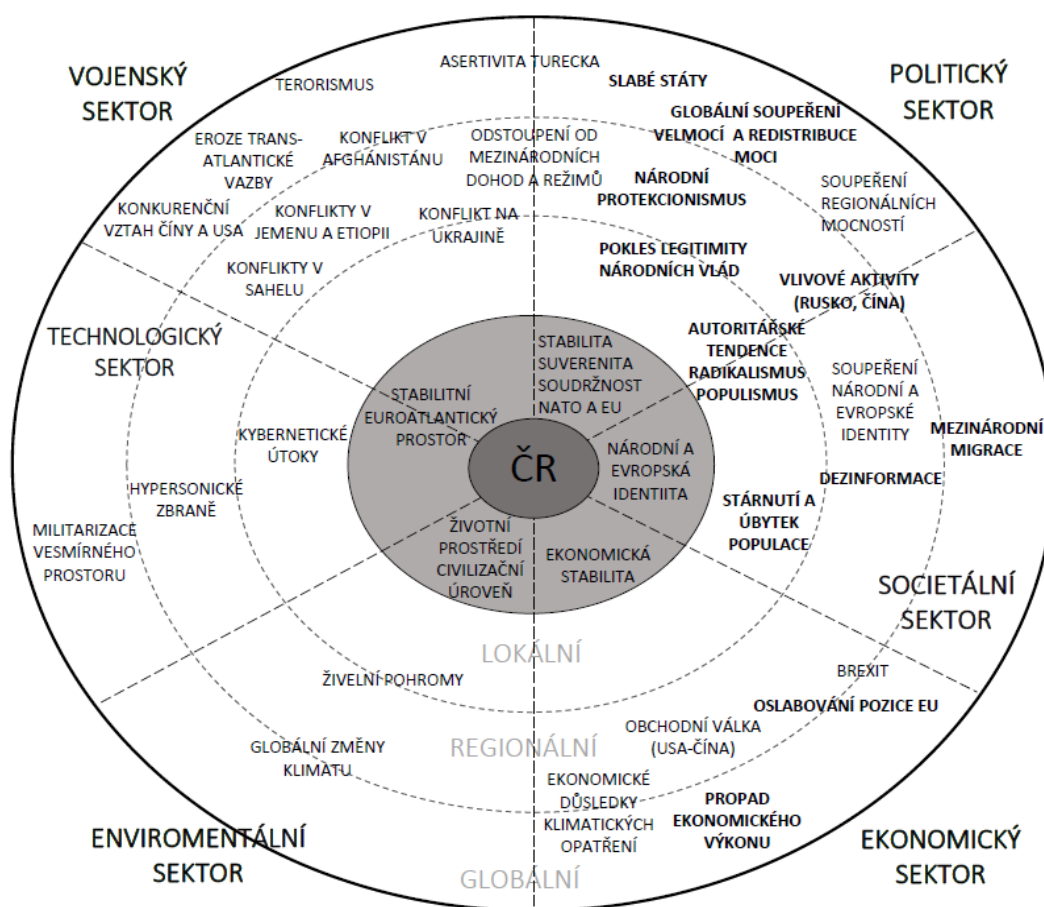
VOJENSKÝ SEKTOR

TERORISMUS

ASERTIVITA TURECKA

SLABÉ STÁTY

POLITICKÝ SEKTOR

GLOBÁLNÍ SOUPEŘENÍ VELMOCÍ A REDISTRIBUCE MOCI

EROZE TRANS-ATLANTICKÉ VAZBY

KONFLIKT V AFGHÁNISTÁNU

ODSTOUPENÍ OD MEZINÁRODNÍCH DOHOD A REŽIMŮ

NÁRODNÍ PROTEKCIONISMUS

SOUPEŘENÍ REGIONÁLNÍCH MOCNOSTÍ

KONKURENČNÍ VZTAH ČÍNY A USA

KONFLIKTY V JEMENU A ETIOPII

KONFLIKT NA UKRAJINĚ

POKLES LEGITIMITY NÁRODNÍCH VLÁD

VLIVOVÉ AKTIVITY (RUSKO, ČÍNA)

KONFLIKTY V SAHELU

TECHNOLOGICKÝ SEKTOR

STABILITA SUVERENITA SOUDRŽNOST NATO A EU

AUTORITÁŘSKÉ TENDENCE RADIKALISMUS POPULISMUS

SOUPEŘENÍ NÁRODNÍ A EVROPSKÉ IDENTITY

MEZINÁRODNÍ MIGRACE

STABILITNÍ EUROATLANTICKÝ PROSTOR

KYBERNETICKÉ ÚTOKY

ČR

NÁRODNÍ A EVROPSKÁ IDENTIITA

DEZINFORMACE

HYPERSONICKÉ ZBRANĚ

STÁRNUTÍ A ÚBYTEK POPULACE

MILITARIZACE VESMÍRNÉHO PROSTORU

ŽIVOTNÍ PROSTŘEDÍ CIVILIZAČNÍ ÚROVEŇ

EKONOMICKÁ STABILITA

SOCIETÁLNÍ SEKTOR

LOKÁLNÍ

BREXIT

ŽIVELNÍ POHROMY

OSLABOVÁNÍ POZICE EU

OBCHODNÍ VÁLKA (USA-ČÍNA)

GLOBÁLNÍ ZMĚNY KLIMATU

REGIONÁLNÍ

EKONOMICKÉ DŮSLEDKY KLIMATICKÝCH OPATŘENÍ

PROPAD EKONOMICKÉHO VÝKONU

ENVIROMENTÁLNÍ SEKTOR

EKONOMICKÝ SEKTOR

GLOBÁLNÍ